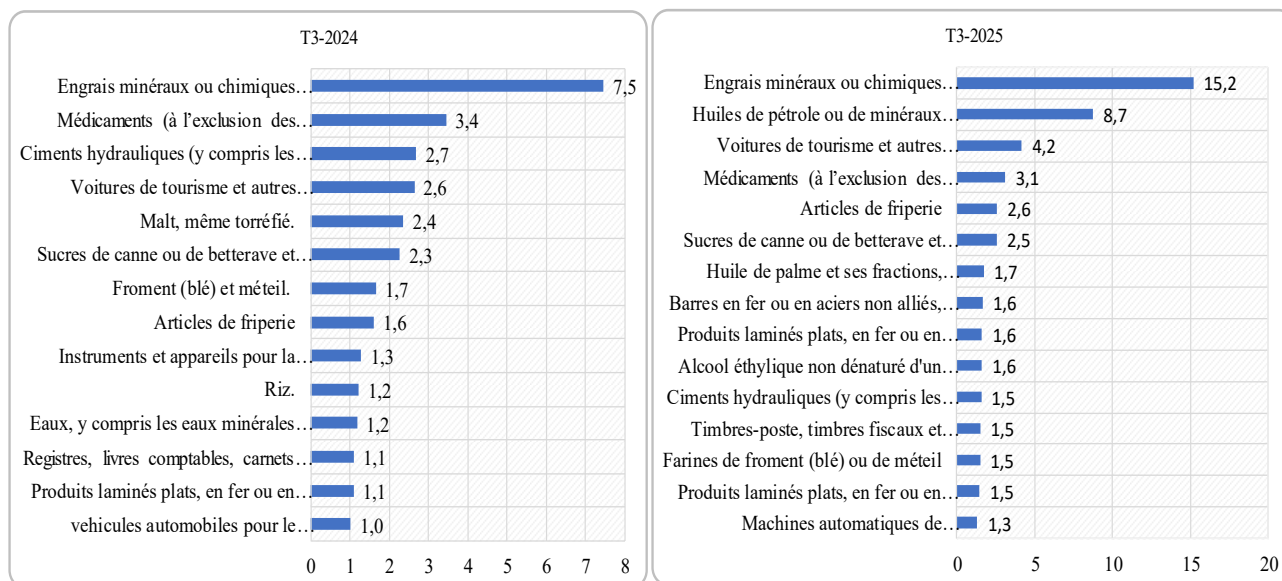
T3-2024

Engrais minéraux ou chimiques… 7,5
Médicaments (à l'exclusion des… 3,4
Ciments hydrauliques (y compris les… 2,7
Voitures de tourisme et autres… 2,6
Malt, même torréfié. 2,4
Sucres de canne ou de betterave et… 2,3
Froment (blé) et méteil. 1,7
Articles de friperie 1,6
Instruments et appareils pour la… 1,3
Riz. 1,2
Eaux, y compris les eaux minérales… 1,2
Registres, livres comptables, carnets… 1,1
Produits laminés plats, en fer ou en… 1,1
vehicules automobiles pour le… 1,0

0 1 2 3 4 5 6 7 8

T3-2025

Engrais minéraux ou chimiques… 15,2
Huiles de pétrole ou de minéraux… 8,7
Voitures de tourisme et autres… 4,2
Médicaments (à l'exclusion des… 3,1
Articles de friperie 2,6
Sucres de canne ou de betterave et… 2,5
Huile de palme et ses fractions,… 1,7
Barres en fer ou en aciers non alliés,… 1,6
Produits laminés plats, en fer ou en… 1,6
Alcool éthylique non dénaturé d'un… 1,6
Ciments hydrauliques (y compris les… 1,5
Timbres-poste, timbres fiscaux et… 1,5
Farines de froment (blé) ou de méteil 1,5
Produits laminés plats, en fer ou en… 1,5
Machines automatiques de… 1,3

0 5 10 15 20